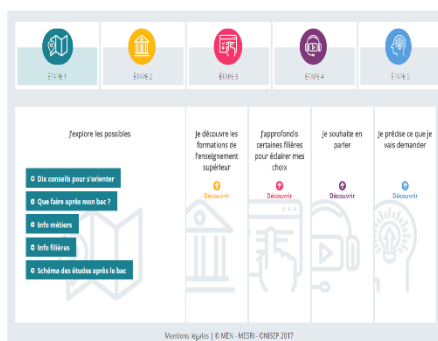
ETAPE 1

ETAPE 2

ETAPE 3

ETAPE 4

ETAPE 5

J'explore les possibles

Dix conseils pour s'orienter

Que faire après mon bac ?

Info métiers

Info filières

Schéma des études après le bac

Je découvre les formations de l'enseignement supérieur

Découvrir

J'approfondis certaines filières pour éclairer mes choix

Découvrir

Je souhaite en parler

Découvrir

Je précise ce que je vais demander

Découvrir

Mentions légales | © MEN - MESRI - ONISEP 2017